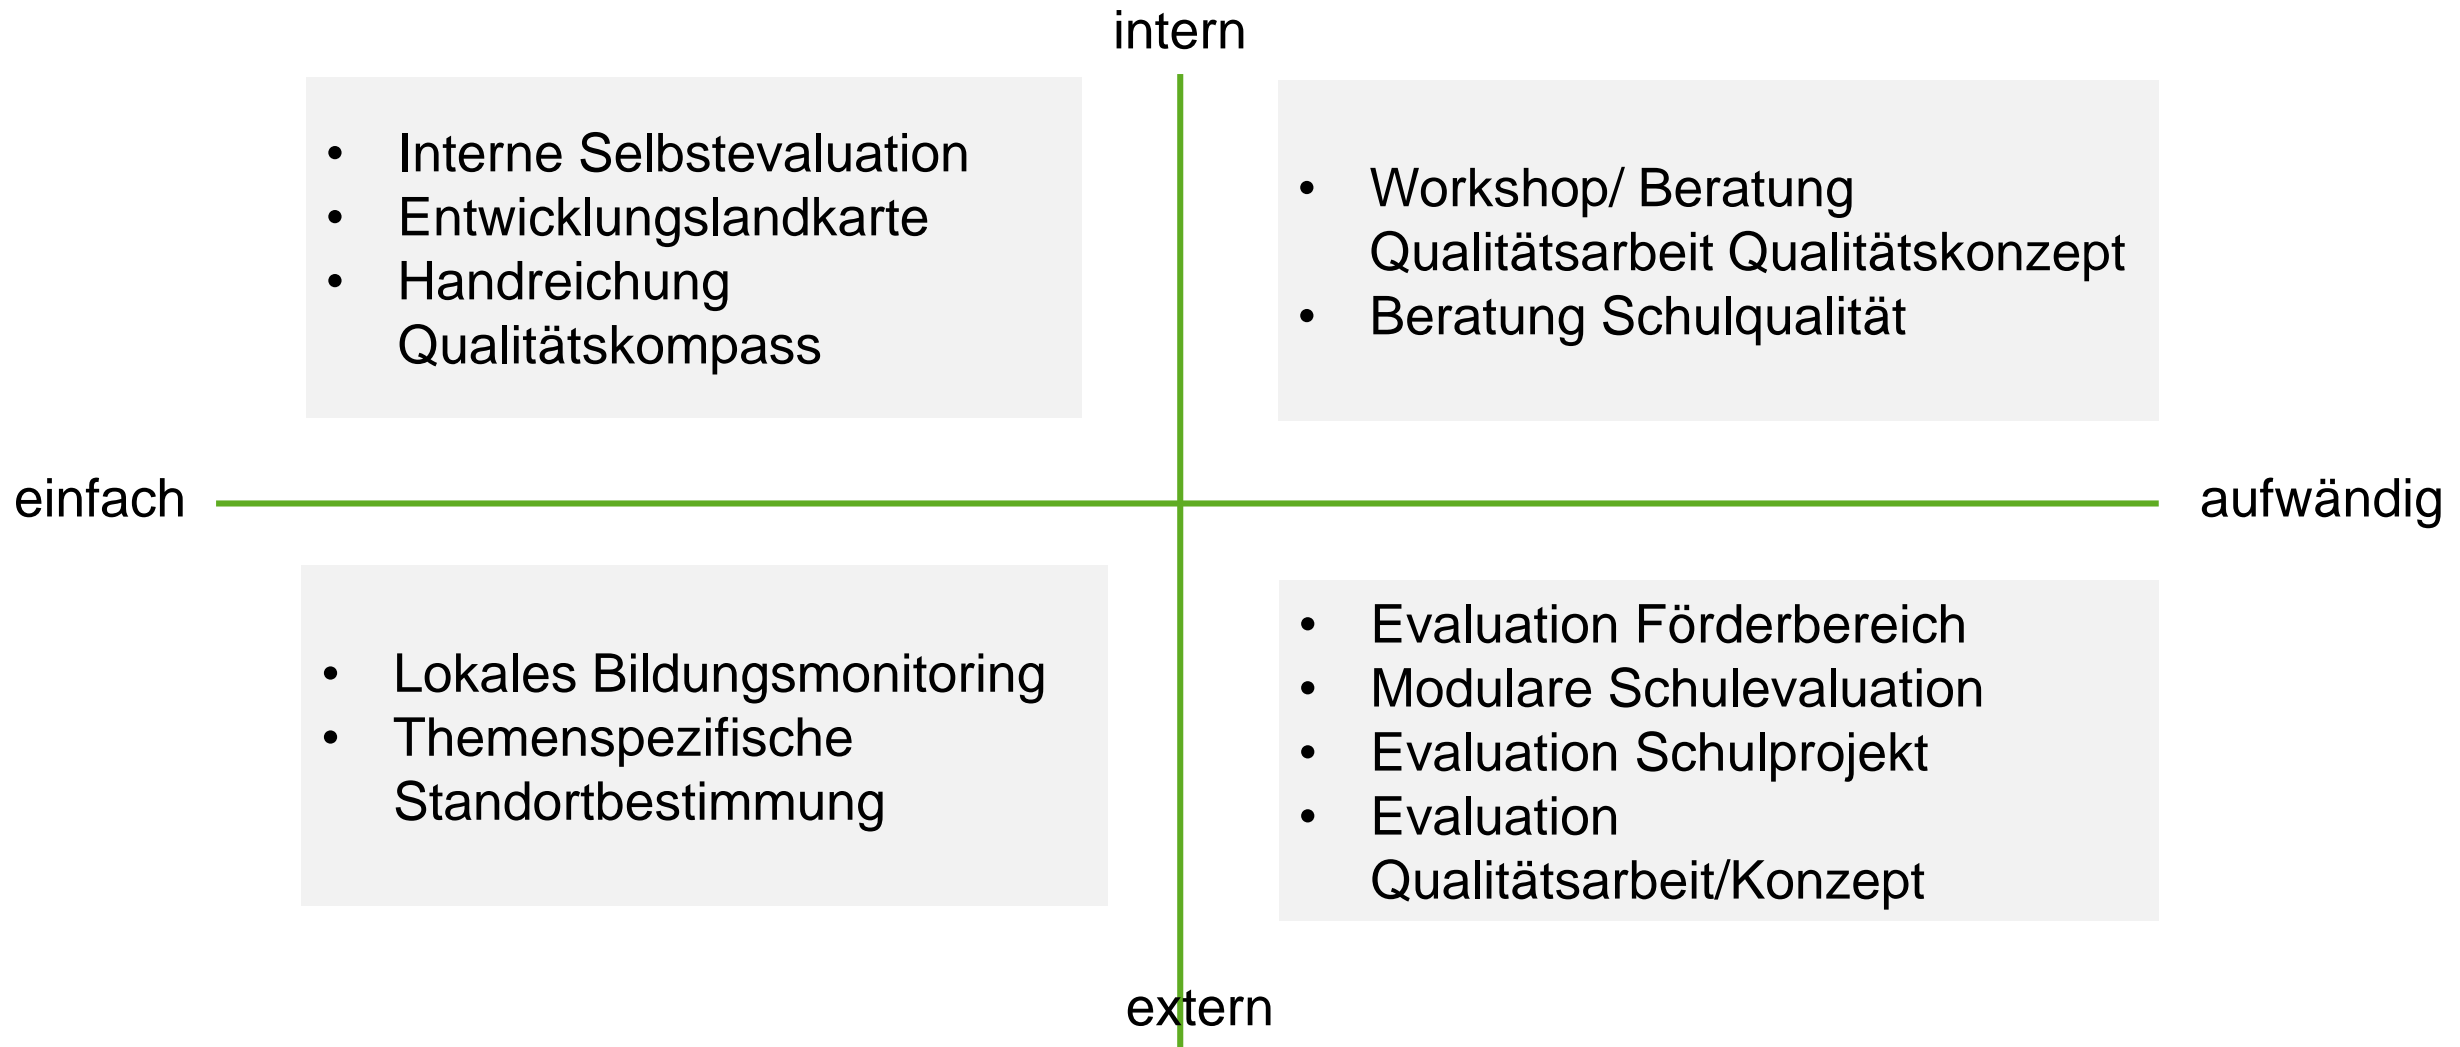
intern

- Interne Selbstevaluation
- Entwicklungslandkarte
- Handreichung Qualitätskompass

- Workshop/ Beratung Qualitätsarbeit Qualitätskonzept
- Beratung Schulqualität

einfach

aufwändig

- Lokales Bildungsmonitoring
- Themenspezifische Standortbestimmung

- Evaluation Förderbereich
- Modulare Schulevaluation
- Evaluation Schulprojekt
- Evaluation Qualitätsarbeit/Konzept

extern